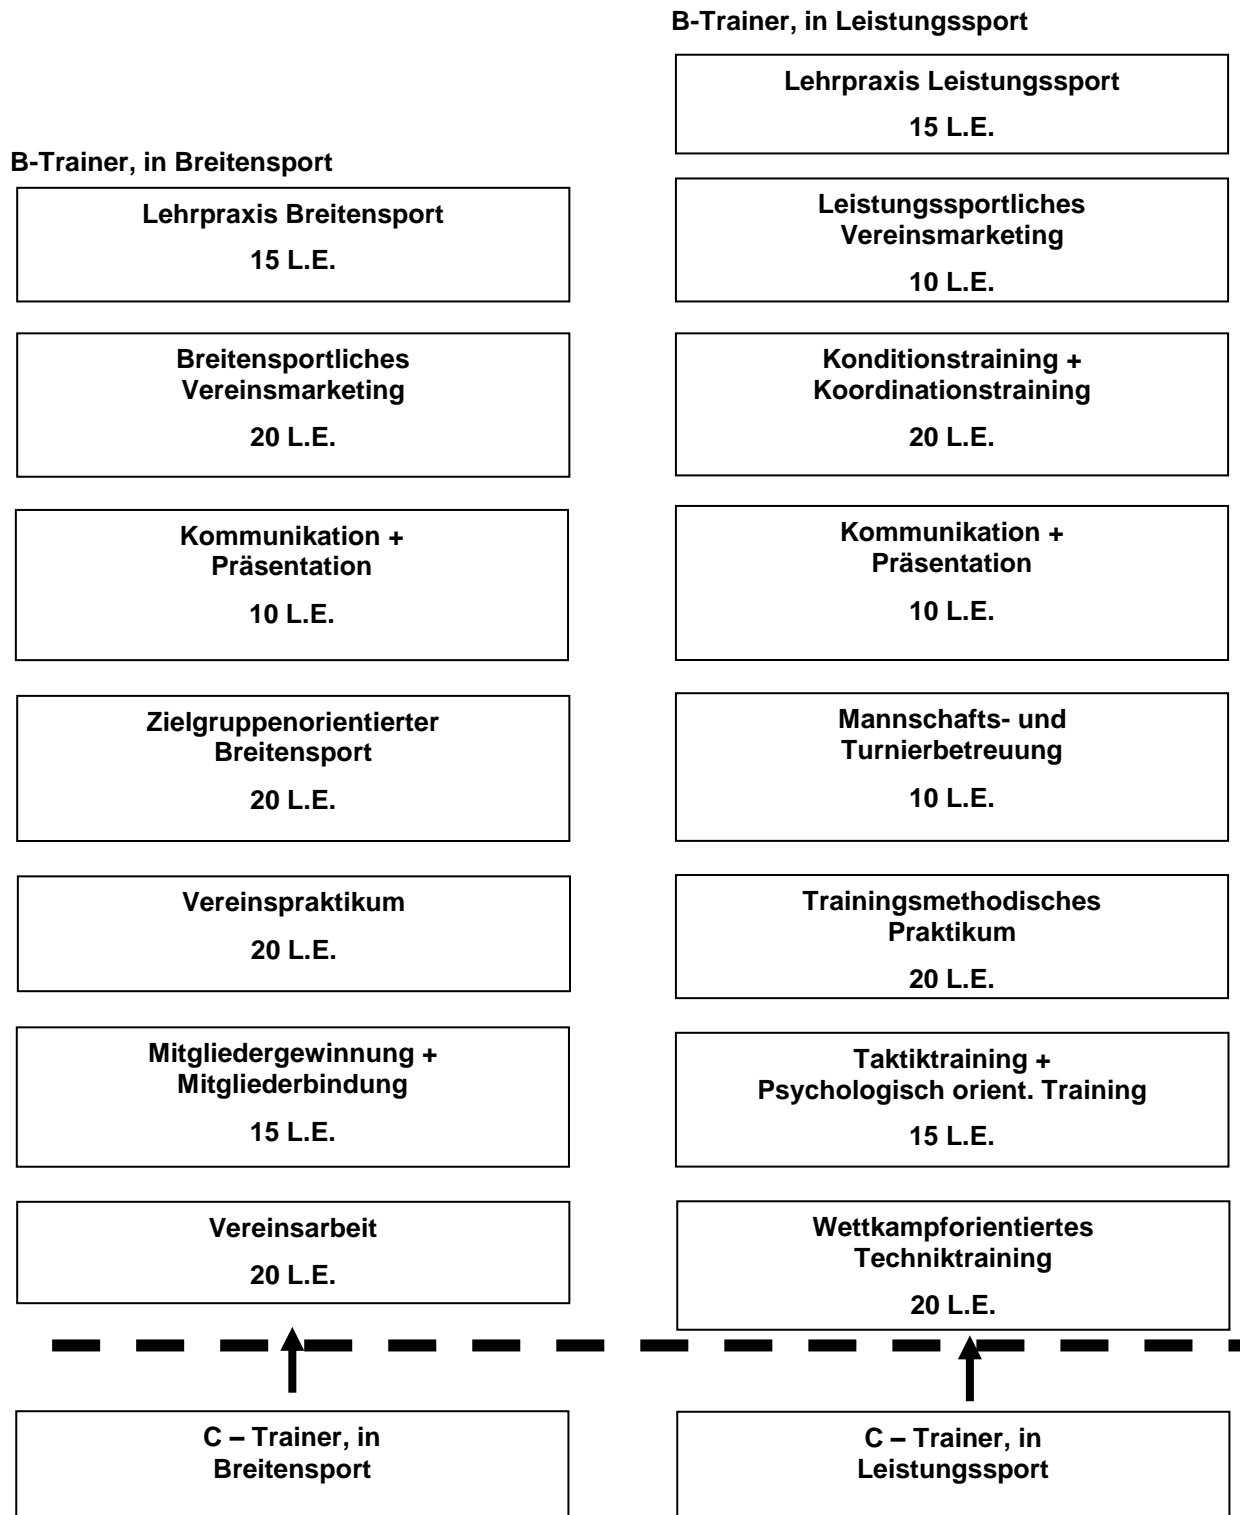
B-Trainer, in Breitensport

Lehrpraxis Breitensport
15 L.E.

Breitensportliches Vereinsmarketing
20 L.E.

Kommunikation + Präsentation
10 L.E.

Zielgruppenorientierter Breitensport
20 L.E.

Vereinspraktikum
20 L.E.

Mitgliedergewinnung + Mitgliederbindung
15 L.E.

Vereinsarbeit
20 L.E.

C – Trainer, in Breitensport

B-Trainer, in Leistungssport

Lehrpraxis Leistungssport
15 L.E.

Leistungssportliches Vereinsmarketing
10 L.E.

Konditionstraining + Koordinationstraining
20 L.E.

Kommunikation + Präsentation
10 L.E.

Mannschafts- und Turnierbetreuung
10 L.E.

Trainingsmethodisches Praktikum
20 L.E.

Taktiktraining + Psychologisch orient. Training
15 L.E.

Wettkampforientiertes Techniktraining
20 L.E.

C – Trainer, in Leistungssport